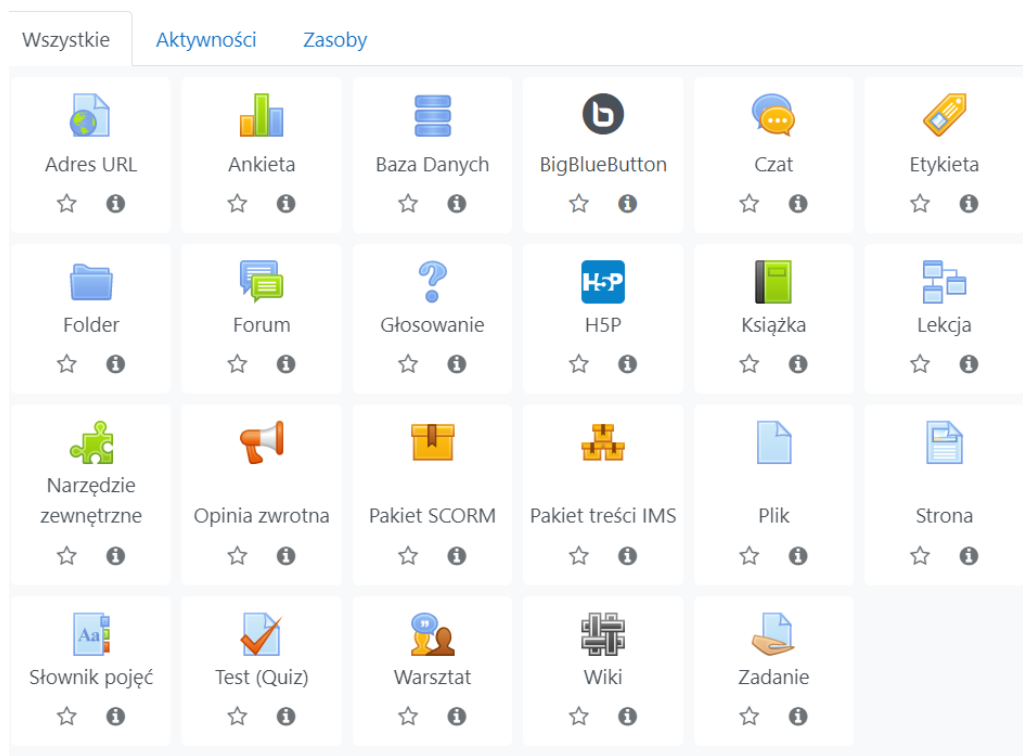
Wszystkie Aktywności Zasoby

Adres URL

Ankieta

Baza Danych

BigBlueButton

Czat

Etykieta

Folder

Forum

Głosowanie

H5P

Książka

Lekcja

Narzędzie zewnętrzne

Opinia zwrotna

Pakiet SCORM

Pakiet treści IMS

Plik

Strona

Słownik pojęć

Test (Quiz)

Warsztat

Wiki

Zadanie